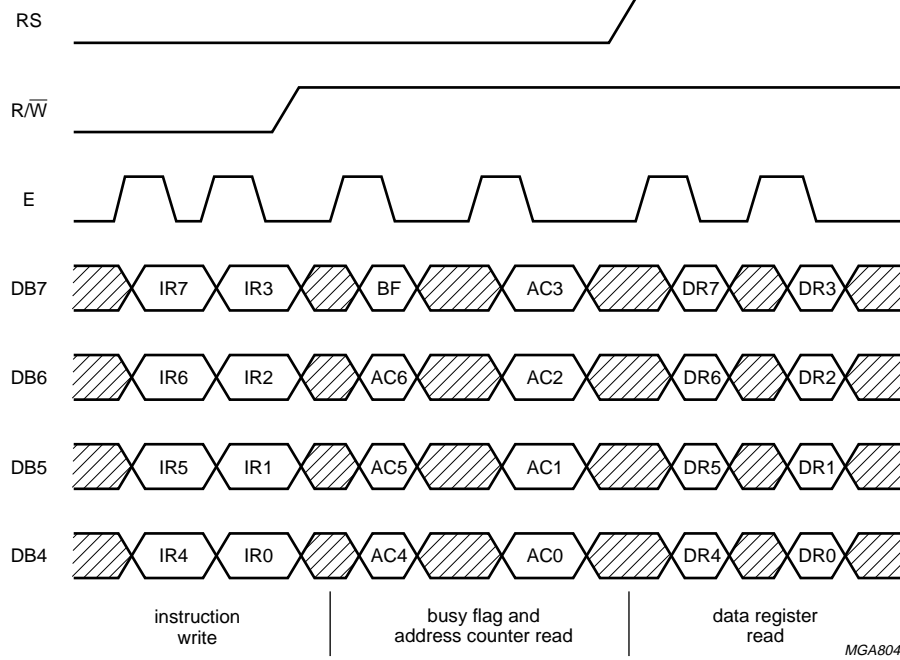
RS

$R/\overline{W}$

E

DB7 IR7 IR3 BF AC3 DR7 DR3

DB6 IR6 IR2 AC6 AC2 DR6 DR2

DB5 IR5 IR1 AC5 AC1 DR5 DR1

DB4 IR4 IR0 AC4 AC0 DR4 DR0

instruction write

busy flag and address counter read

data register read

MGA804